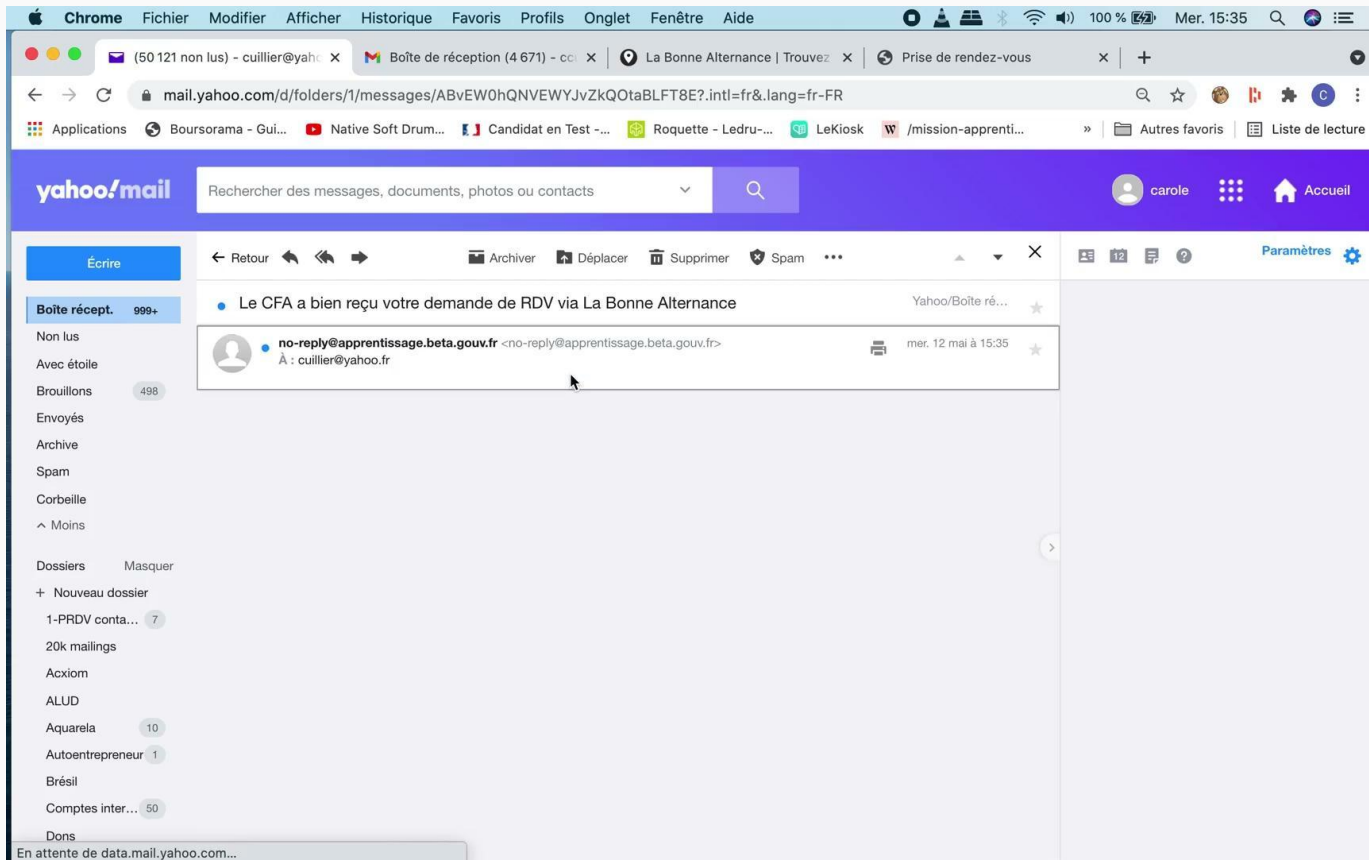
Chrome Fichier Modifier Afficher Historique Favoris Profils Onglet Fenêtre Aide
100 % Mer. 15:35

(50 121 non lus) - cuillier@yah
Boîte de réception (4 671) - cc
La Bonne Alternance | Trouvez
Prise de rendez-vous

mail.yahoo.com/d/folders/1/messages/ABvEW0hQNVEWYJvZkQOtaBLFT8E?.intl=fr&.lang=fr-FR

Applications Boursorama - Gui... Native Soft Drum... Candidat en Test -... Roquette - Ledru-... LeKiosk /mission-apprenti... » Autres favoris Liste de lecture

yahoo!mail
Rechercher des messages, documents, photos ou contacts
carole Accueil

Écrire
Boîte récept. 999+
Non lus
Avec étoile
Brouillons 498
Envoyés
Archive
Spam
Corbeille
^ Moins
Dossiers Masquer
+ Nouveau dossier
1-PRDV conta... 7
20k mailings
Acxiom
ALUD
Aquarela 10
Autoentrepreneur 1
Brésil
Comptes inter... 50
Dons

← Retour Archiver Déplacer Supprimer Spam •••
Paramètres

Le CFA a bien reçu votre demande de RDV via La Bonne Alternance
Yahoo/Boîte ré...

no-reply@apprentissage.beta.gouv.fr <no-reply@apprentissage.beta.gouv.fr>
À : cuillier@yahoo.fr
mer. 12 mai à 15:35

En attente de data.mail.yahoo.com...